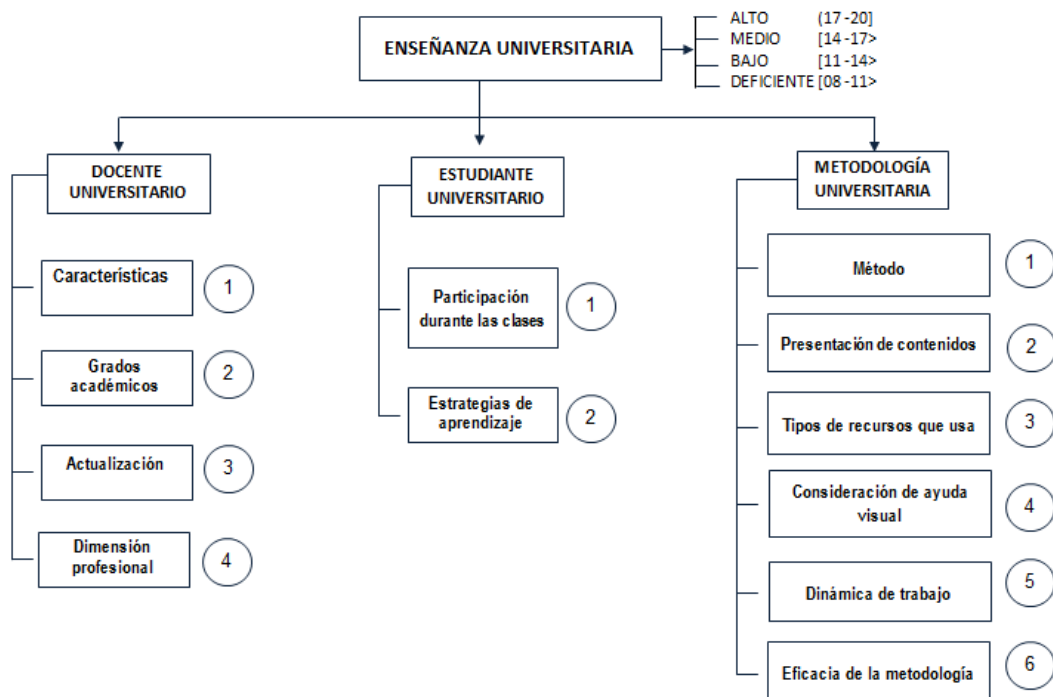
ENSEÑANZA UNIVERSITARIA

| ALTO | [17 -20] |
|---|---|
| MEDIO | [14 -17> |
| BAJO | [11 -14> |
| DEFICIENTE | [08 -11> |

DOCENTE UNIVERSITARIO

Características 1

Grados académicos 2

Actualización 3

Dimensión profesional 4

ESTUDIANTE UNIVERSITARIO

Participación durante las clases 1

Estrategias de aprendizaje 2

METODOLOGÍA UNIVERSITARIA

Método 1

Presentación de contenidos 2

Tipos de recursos que usa 3

Consideración de ayuda visual 4

Dinámica de trabajo 5

Eficacia de la metodología 6